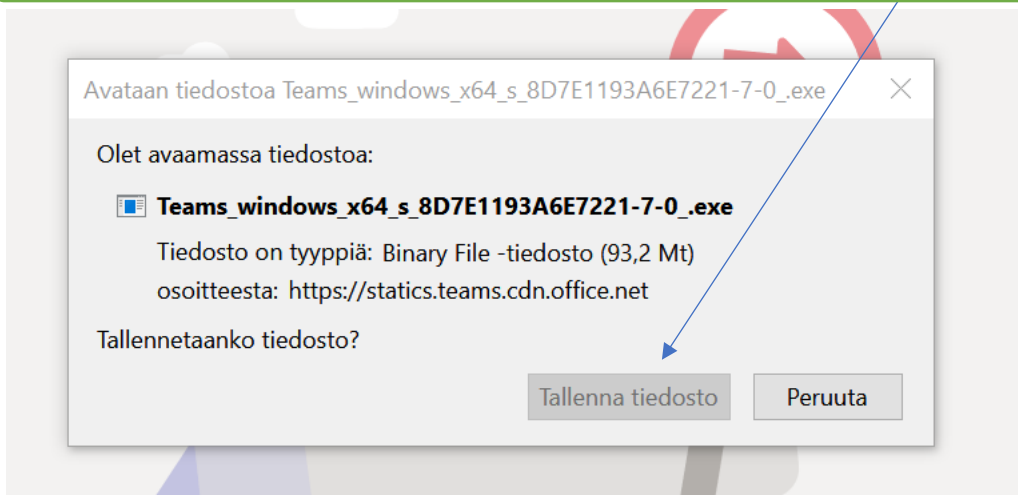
Avataan tiedostoa Teams_windows_x64_s_8D7E1193A6E7221-7-0_.exe

Olet avaamassa tiedostoa:

Teams_windows_x64_s_8D7E1193A6E7221-7-0_.exe

Tiedosto on tyyppiä: Binary File -tiedosto (93,2 Mt)
osoitteesta: https://statics.teams.cdn.office.net

Tallennetaanko tiedosto?

Tallenna tiedosto
Peruuta